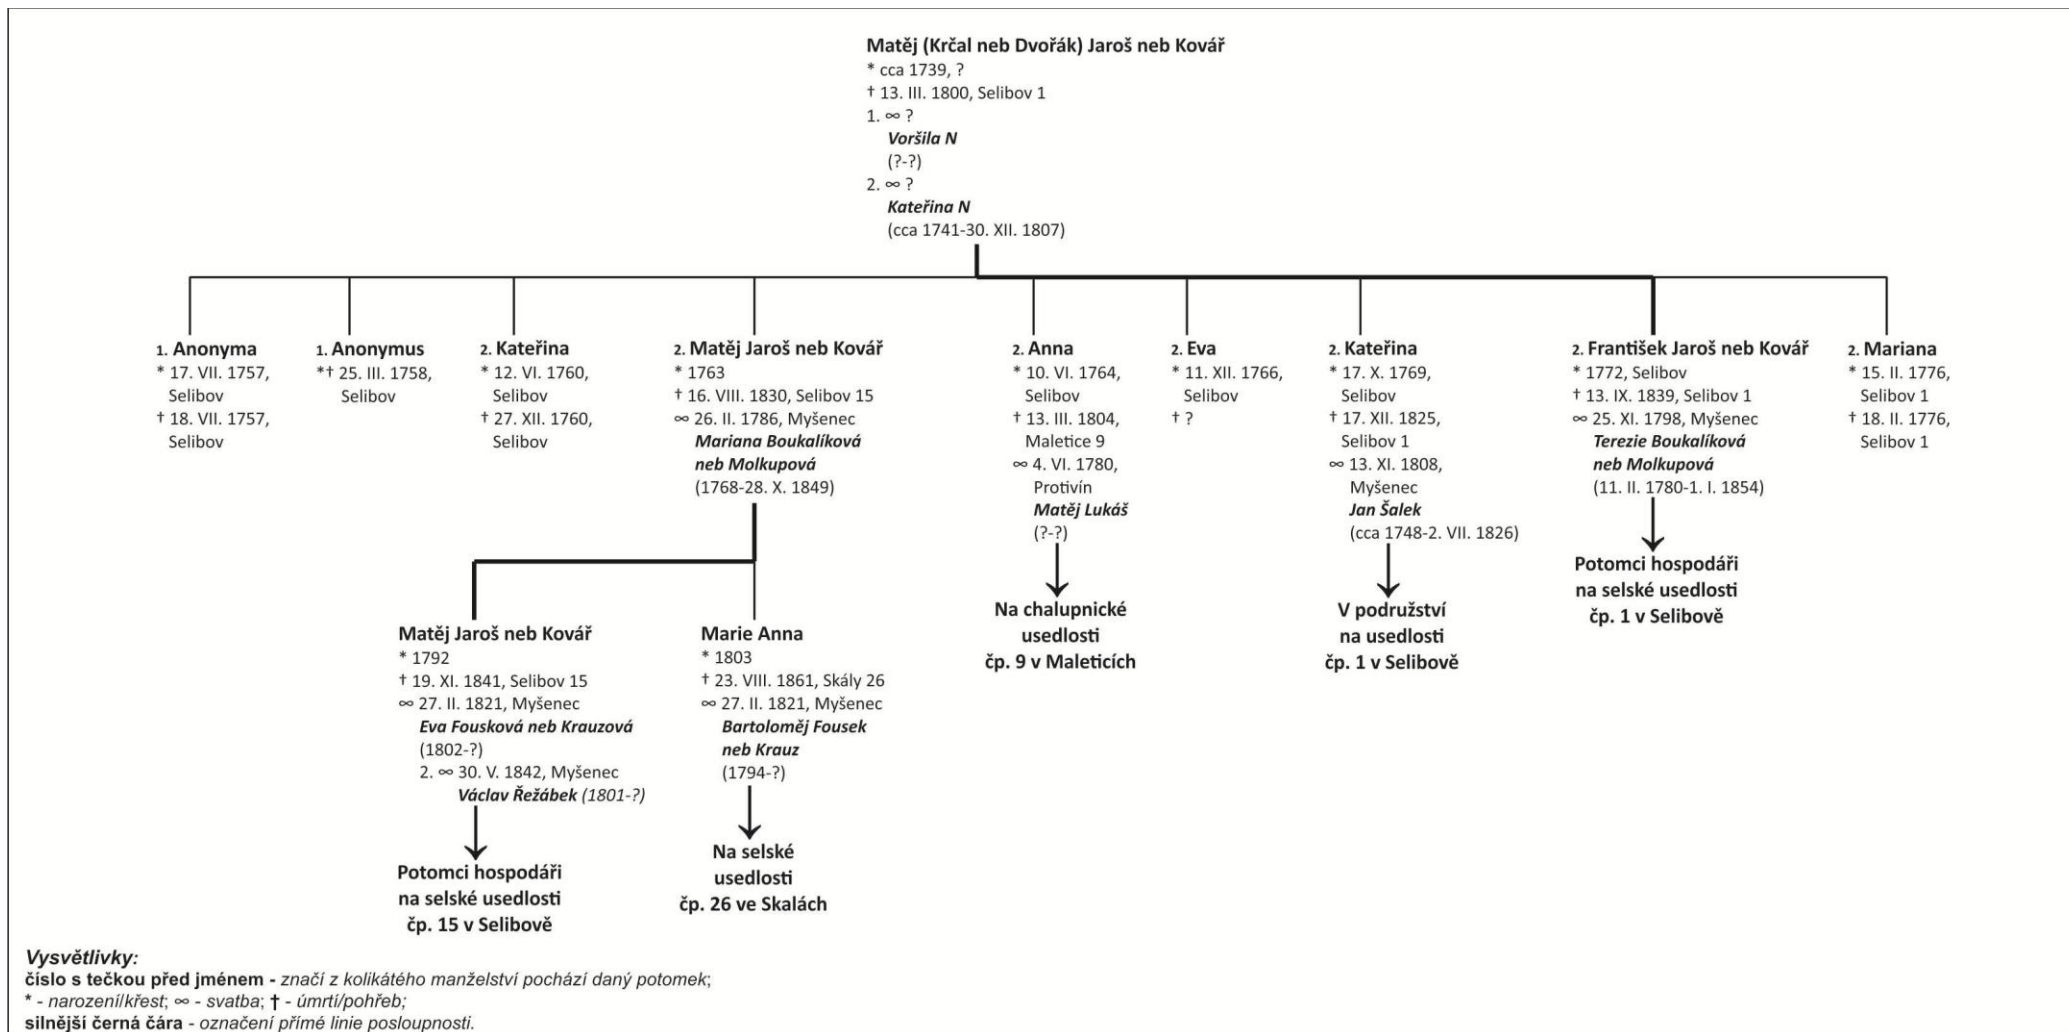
Matěj (Krčal neb Dvořák) Jaroš neb Kovář
* cca 1739, ?
† 13. III. 1800, Selibov 1
1. ∞ ?
Voršila N
(?-?)
2. ∞ ?
Kateřina N
(cca 1741-30. XII. 1807)

1. Anonyma
* 17. VII. 1757, Selibov
† 18. VII. 1757, Selibov

1. Anonymus
*† 25. III. 1758, Selibov

2. Kateřina
* 12. VI. 1760, Selibov
† 27. XII. 1760, Selibov

2. Matěj Jaroš neb Kovář
* 1763
† 16. VIII. 1830, Selibov 15
∞ 26. II. 1786, Myšenec
Mariana Boukalíková neb Molkupová
(1768-28. X. 1849)

2. Anna
* 10. VI. 1764, Selibov
† 13. III. 1804, Maletice 9
∞ 4. VI. 1780, Protivín
Matěj Lukáš
(?-?)

2. Eva
* 11. XII. 1766, Selibov
† ?

2. Kateřina
* 17. X. 1769, Selibov
† 17. XII. 1825, Selibov 1
∞ 13. XI. 1808, Myšenec
Jan Šalek
(cca 1748-2. VII. 1826)

2. František Jaroš neb Kovář
* 1772, Selibov
† 13. IX. 1839, Selibov 1
∞ 25. XI. 1798, Myšenec
Terezie Boukalíková neb Molkupová
(11. II. 1780-1. I. 1854)

2. Mariana
* 15. II. 1776, Selibov 1
† 18. II. 1776, Selibov 1

Matěj Jaroš neb Kovář
* 1792
† 19. XI. 1841, Selibov 15
∞ 27. II. 1821, Myšenec
Eva Fousková neb Krauzová
(1802-?)
2. ∞ 30. V. 1842, Myšenec
Václav Řežábek (1801-?)

Potomci hospodáři na selské usedlosti čp. 15 v Selibově

Marie Anna
* 1803
† 23. VIII. 1861, Skály 26
∞ 27. II. 1821, Myšenec
Bartoloměj Fousek neb Krauz
(1794-?)

Na selské usedlosti čp. 26 ve Skalách

Na chalupnické usedlosti čp. 9 v Maleticích

V podružství na usedlosti čp. 1 v Selibově

Potomci hospodáři na selské usedlosti čp. 1 v Selibově

Vysvětlivky:
číslo s tečkou před jménem - značí z kolikátého manželství pochází daný potomek;
* - narození/křest; ∞ - svatba; † - úmrtí/pohřeb;
silnější černá čára - označení přímé linie posloupnosti.